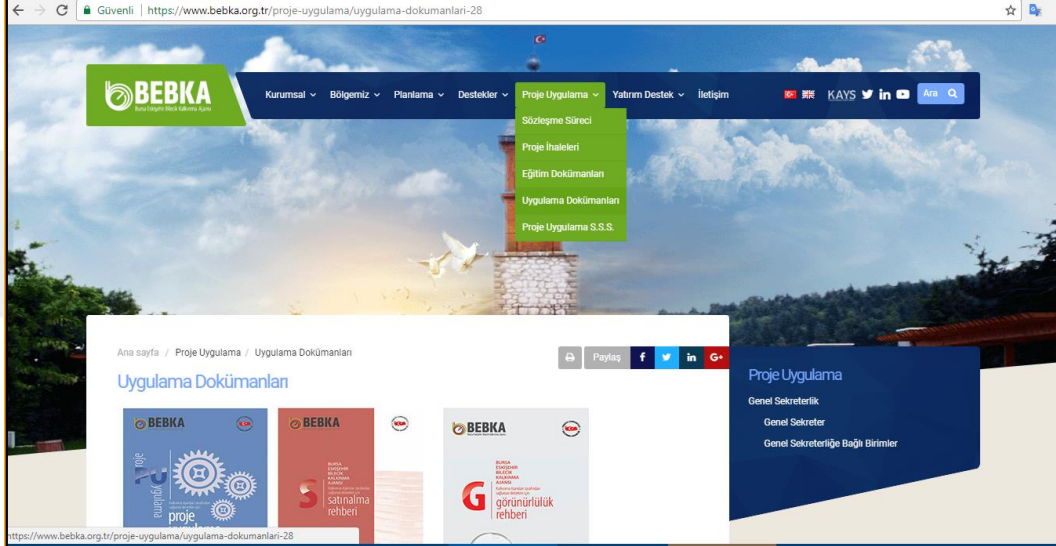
Güvenli | https://www.bebka.org.tr/proje-uygulama/uygulama-dokumanlari-28

BEBKA
Bursa Eskişehir Bilecik Kalkınma Ajansı

Kurumsal Bölgemiz Planlama Destekler Proje Uygulama Yatırım Destek İletişim

KAYS in Ara

Sözleşme Süreci
Proje İhaleleri
Eğitim Dokümanları
Uygulama Dokümanları
Proje Uygulama S.S.S.

Ana sayfa / Proje Uygulama / Uygulama Dokümanları

Paylaş f in G+

Uygulama Dokümanları

BEBKA
proje uygulama
proje

BEBKA
BURSA ESKİŞEHİR BİLECİK KALKINMA AJANSI
satınalma rehberi

BEBKA
BURSA ESKİŞEHİR BİLECİK KALKINMA AJANSI
görünürlük rehberi

Proje Uygulama
Genel Sekreterlik
Genel Sekreter
Genel Sekreterliğe Bağlı Birimler

https://www.bebka.org.tr/proje-uygulama/uygulama-dokumanlari-28